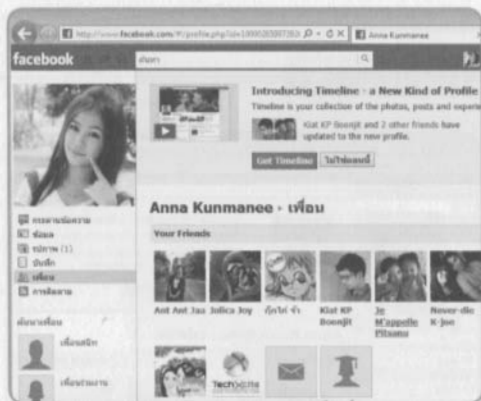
http://www.facebook.com/?/profile.php?id=100002030736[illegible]

Anna Kunmanee

facebook

ค้นหา

Introducing Timeline - a New Kind of Profile

Timeline is your collection of the photos, posts and experie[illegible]

Kiat KP Boonjit and 2 other friends have updated to the new profile.

Get Timeline

ไม่ใช่ตอนนี้

Anna Kunmanee › เพื่อน

Your Friends

กระดานข้อความ
ข้อมูล
รูปภาพ (1)
บันทึก
เพื่อน
การติดตาม

ค้นหาเพื่อน

เพื่อนสนิท

เพื่อนร่วมงาน

Aot Aot Jaa

Jullica Joy

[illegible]

Kiat KP Boonjit

Je M'appelle Pitsana

Never-die K-Joe

TechOnline